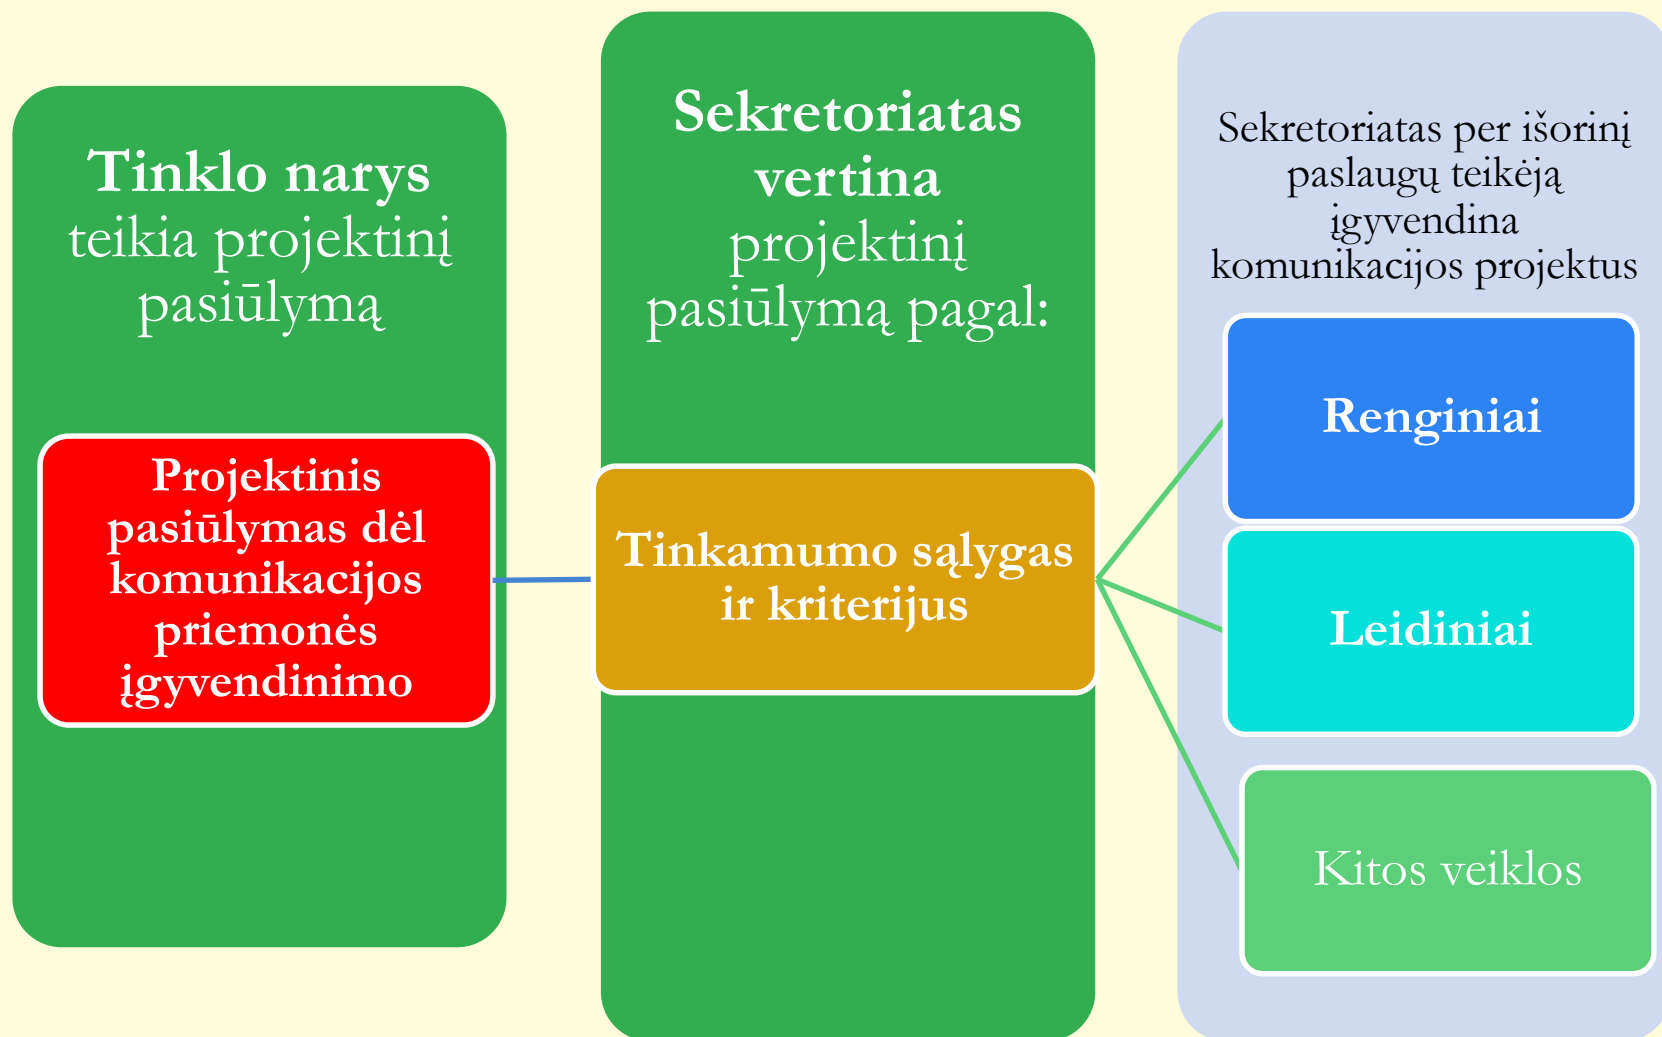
Tinklo narys teikia projektinį pasiūlymą

Projektinis pasiūlymas dėl komunikacijos priemonės įgyvendinimo

Sekretoriatas vertina projektinį pasiūlymą pagal:

Tinkamumo sąlygas ir kriterijus

Sekretoriatas per išorinį paslaugų teikėją įgyvendina komunikacijos projektus

Renginiai

Leidiniai

Kitos veiklos